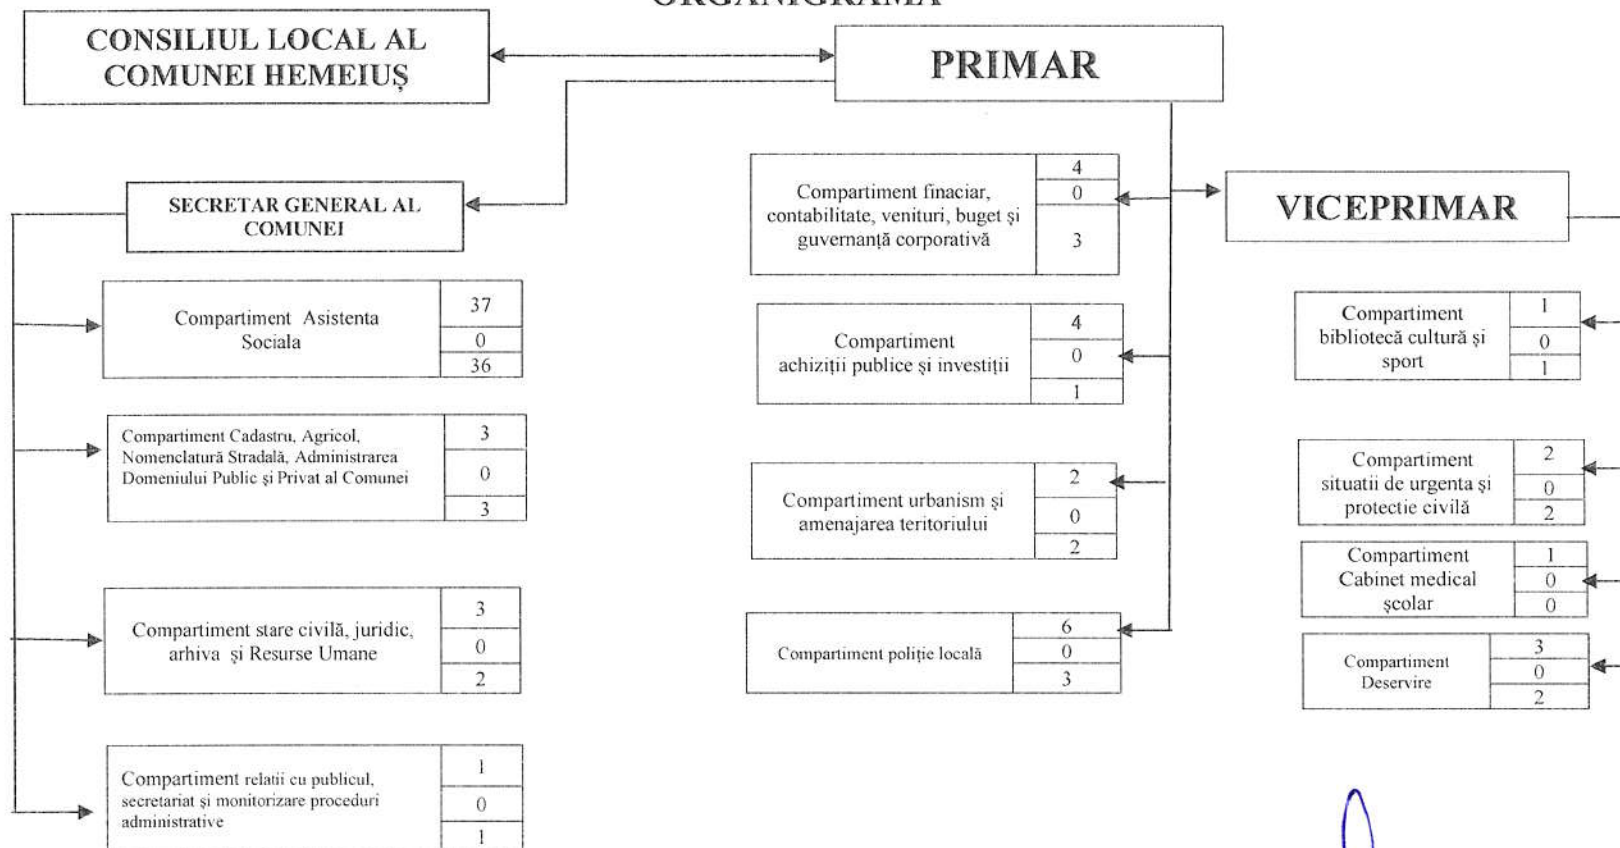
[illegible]

CONSILIUL LOCAL AL COMUNEI HEMEIUȘ

PRIMAR

SECRETAR GENERAL AL COMUNEI

VICEPRIMAR

| Compartiment finaciar, contabilitate, venituri, buget și guvernanță corporativă | 4 |
|---|---|
| | 0 |
| | 3 |

| Compartiment Asistenta Sociala | 37 |
|---|---|
| | 0 |
| | 36 |

| Compartiment achiziții publice și investiții | 4 |
|---|---|
| | 0 |
| | 1 |

| Compartiment bibliotecă cultură și sport | 1 |
|---|---|
| | 0 |
| | 1 |

| Compartiment Cadastru, Agricol, Nomenclatură Stradală, Administrarea Domeniului Public și Privat al Comunei | 3 |
|---|---|
| | 0 |
| | 3 |

| Compartiment urbanism și amenajarea teritoriului | 2 |
|---|---|
| | 0 |
| | 2 |

| Compartiment situatii de urgenta și protectie civilă | 2 |
|---|---|
| | 0 |
| | 2 |

| Compartiment Cabinet medical școlar | 1 |
|---|---|
| | 0 |
| | 0 |

| Compartiment stare civilă, juridic, arhiva și Resurse Umane | 3 |
|---|---|
| | 0 |
| | 2 |

| Compartiment poliție locală | 6 |
|---|---|
| | 0 |
| | 3 |

| Compartiment Deservire | 3 |
|---|---|
| | 0 |
| | 2 |

| Compartiment relatii cu publicul, secretariat și monitorizare proceduri administrative | 1 |
|---|---|
| | 0 |
| | 1 |